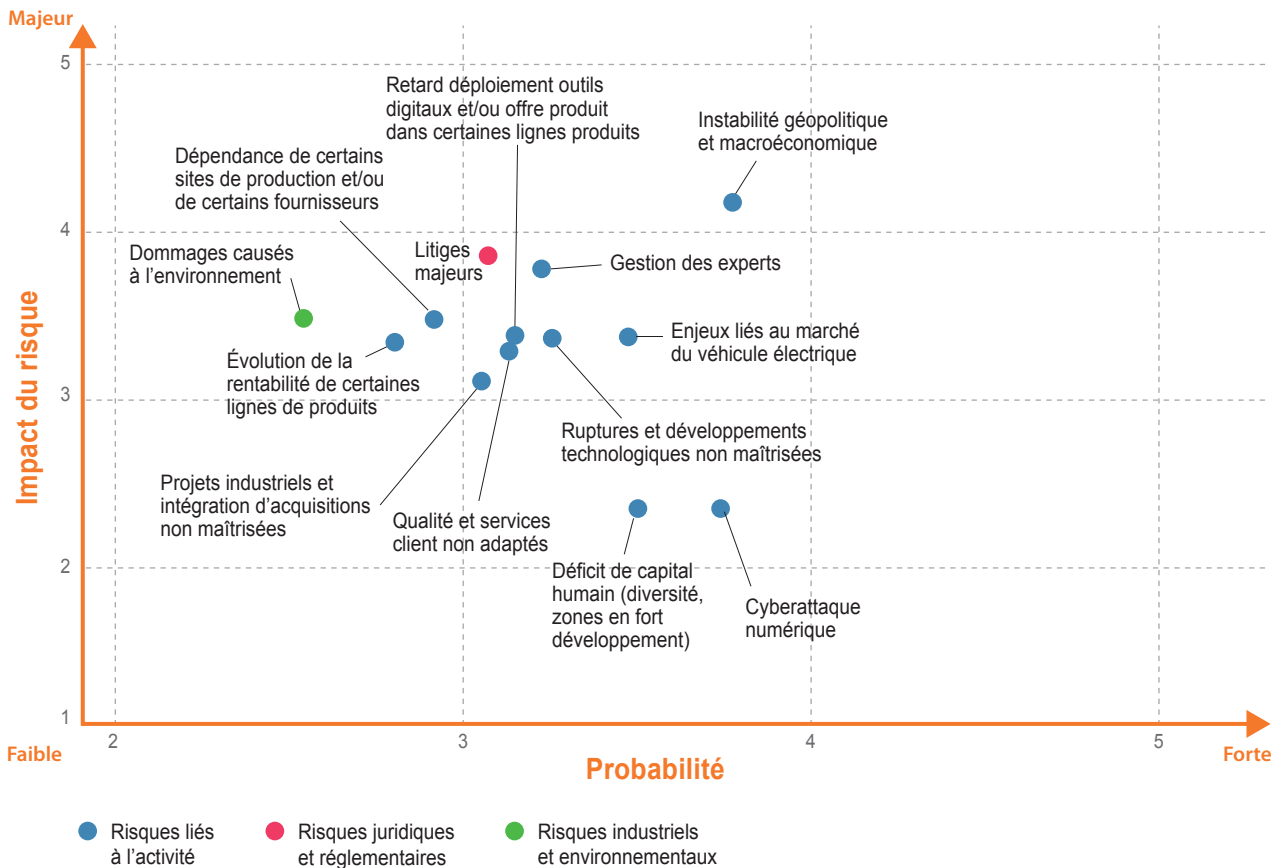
Majeur

Impact du risque

5
4
3
2
1

Retard déploiement outils digitaux et/ou offre produit dans certaines lignes produits

Instabilité géopolitique et macroéconomique

Dépendance de certains sites de production et/ou de certains fournisseurs

Dommages causés à l'environnement

Litiges majeurs

Gestion des experts

Enjeux liés au marché du véhicule électrique

Évolution de la rentabilité de certaines lignes de produits

Ruptures et développements technologiques non maîtrisées

Projets industriels et intégration d'acquisitions non maîtrisées

Qualité et services client non adaptés

Déficit de capital humain (diversité, zones en fort développement)

Cyberattaque numérique

Faible
2
3
4
5
Forte

Probabilité

Risques liés à l'activité
Risques juridiques et réglementaires
Risques industriels et environnementaux